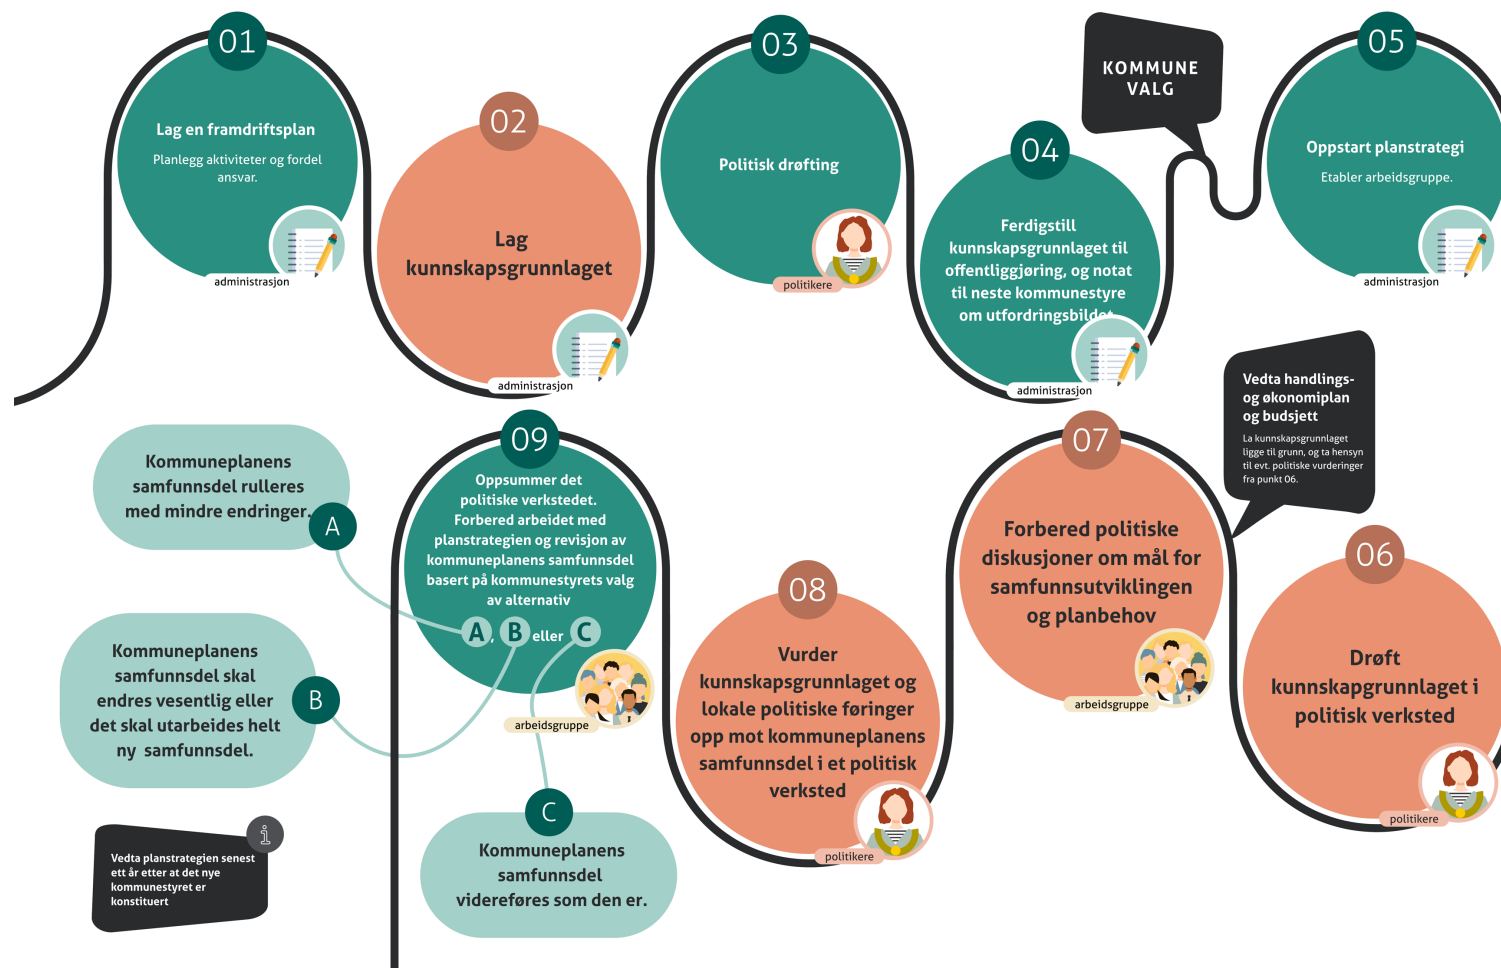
01

Lag en framdriftsplan

Planlegg aktiviteter og fordel ansvar.

administrasjon

02

Lag kunnskapsgrunnlaget

administrasjon

03

Politisk drøfting

politikere

KOMMUNE VALG

04

Ferdigstill kunnskapsgrunnlaget til offentliggjøring, og notat til neste kommunestyre om utfordringsbildet

administrasjon

05

Oppstart planstrategi

Etabler arbeidsgruppe.

administrasjon

Vedta handlings- og økonomiplan og budsjett

La kunnskapsgrunnlaget ligge til grunn, og ta hensyn til evt. politiske vurderinger fra punkt 06.

Kommuneplanens samfunnsdel rulleres med mindre endringer.

A

09

Oppsummer det politiske verkstedet. Forbered arbeidet med planstrategien og revisjon av kommuneplanens samfunnsdel basert på kommunestyrets valg av alternativ

A, B eller C

arbeidsgruppe

07

Forbered politiske diskusjoner om mål for samfunnsutviklingen og planbehov

arbeidsgruppe

06

Drøft kunnskapgrunnlaget i politisk verksted

politikere

Kommuneplanens samfunnsdel skal endres vesentlig eller det skal utarbeides helt ny samfunnsdel.

B

08

Vurder kunnskapsgrunnlaget og lokale politiske føringer opp mot kommuneplanens samfunnsdel i et politisk verksted

politikere

Vedta planstrategien senest ett år etter at det nye kommunestyret er konstituert

C

Kommuneplanens samfunnsdel videreføres som den er.